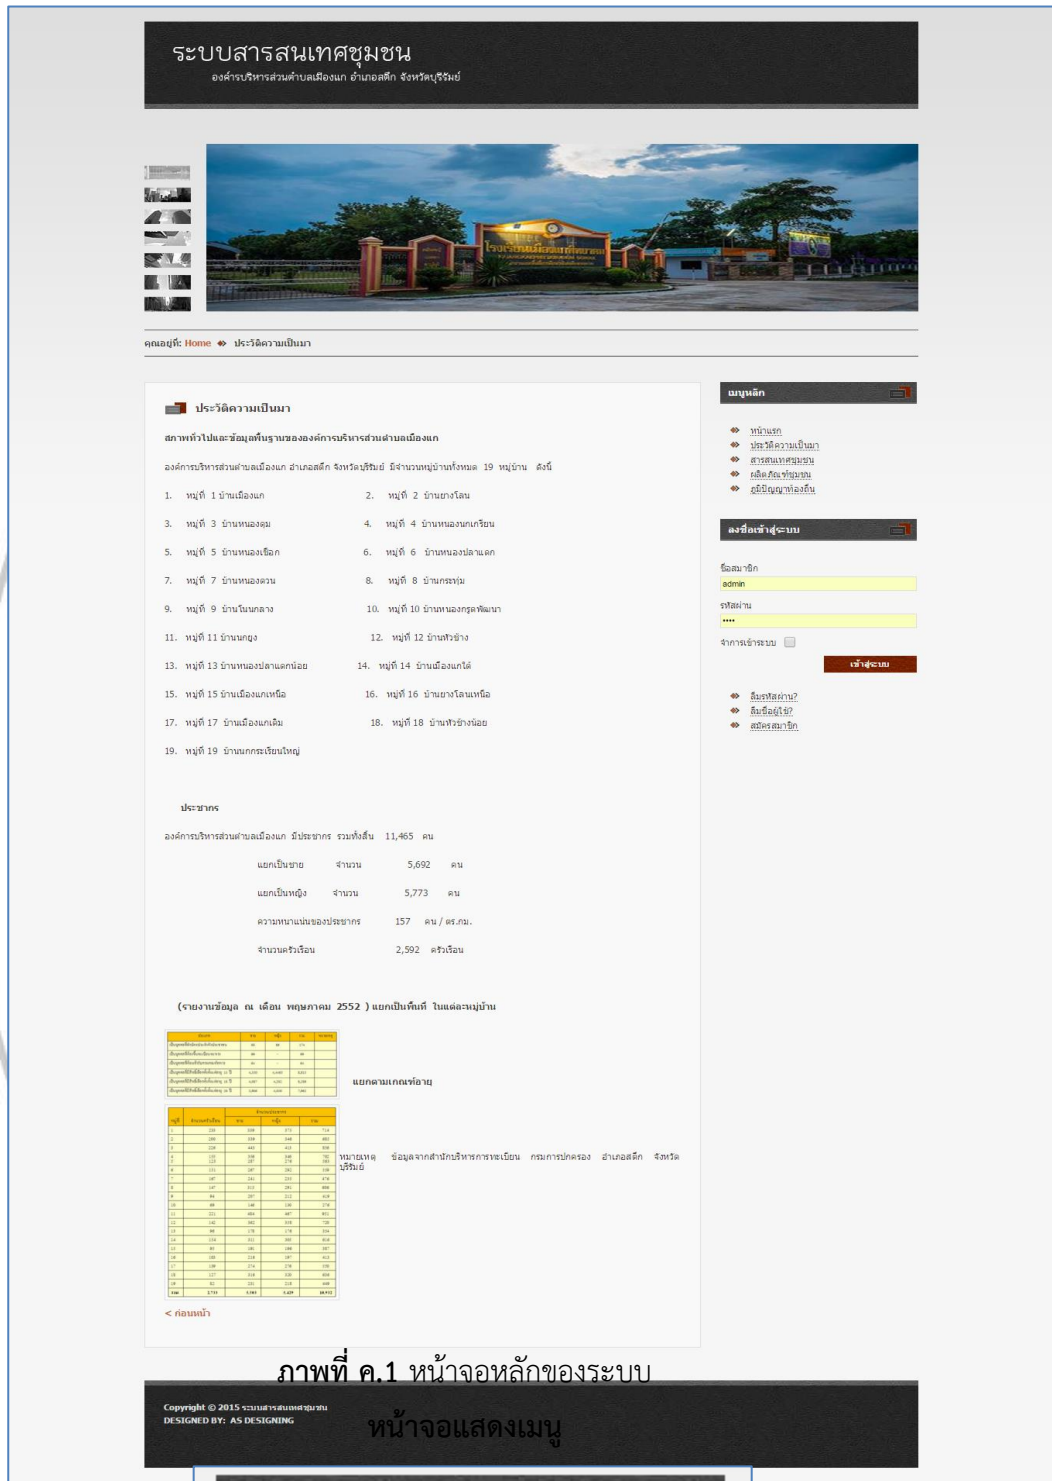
ระบบสารสนเทศชุมชน
องค์การบริหารส่วนตำบลเมืองแก อำเภอสตึก จังหวัดบุรีรัมย์

คุณอยู่ที่: Home ประวัติความเป็นมา

ประวัติความเป็นมา

สภาพทั่วไปและข้อมูลพื้นฐานขององค์การบริหารส่วนตำบลเมืองแก

องค์การบริหารส่วนตำบลเมืองแก อำเภอสตึก จังหวัดบุรีรัมย์ มีจำนวนหมู่บ้านทั้งหมด 19 หมู่บ้าน ดังนี้

1. หมู่ที่ 1 บ้านเมืองแก
2. หมู่ที่ 2 บ้านยางโลน
3. หมู่ที่ 3 บ้านหนองดุม
4. หมู่ที่ 4 บ้านหนองนกเกรียน
5. หมู่ที่ 5 บ้านหนองเชือก
6. หมู่ที่ 6 บ้านหนองปลาแดก
7. หมู่ที่ 7 บ้านหนองดวน
8. หมู่ที่ 8 บ้านกระทุ่ม
9. หมู่ที่ 9 บ้านโนนกลาง
10. หมู่ที่ 10 บ้านหนองกรูดพัฒนา
11. หมู่ที่ 11 บ้านนกยูง
12. หมู่ที่ 12 บ้านหัวช้าง
13. หมู่ที่ 13 บ้านหนองปลาแดกน้อย
14. หมู่ที่ 14 บ้านเมืองแกใต้
15. หมู่ที่ 15 บ้านเมืองแกเหนือ
16. หมู่ที่ 16 บ้านยางโลนเหนือ
17. หมู่ที่ 17 บ้านเมืองแกเดิม
18. หมู่ที่ 18 บ้านหัวช้างน้อย
19. หมู่ที่ 19 บ้านนกกระเรียนใหญ่

ประชากร

องค์การบริหารส่วนตำบลเมืองแก มีประชากร รวมทั้งสิ้น 11,465 คน

แยกเป็นชาย จำนวน 5,692 คน

แยกเป็นหญิง จำนวน 5,773 คน

ความหนาแน่นของประชากร 157 คน / ตร.กม.

จำนวนครัวเรือน 2,592 ครัวเรือน

(รายงานข้อมูล ณ เดือน พฤษภาคม 2552 ) แยกเป็นพื้นที่ ในแต่ละหมู่บ้าน

แยกตามเกณฑ์อายุ

หมายเหตุ ข้อมูลจากสำนักบริหารการทะเบียน กรมการปกครอง อำเภอสตึก จังหวัดบุรีรัมย์

< ก่อนหน้า

เมนูหลัก
หน้าแรก
ประวัติความเป็นมา
สารสนเทศชุมชน
ผลิตภัณฑ์ชุมชน
ภูมิปัญญาท้องถิ่น

ลงชื่อเข้าสู่ระบบ
ชื่อสมาชิก
admin
รหัสผ่าน
••••
จำการเข้าระบบ
เข้าสู่ระบบ
ลืมรหัสผ่าน?
ลืมชื่อผู้ใช้?
สมัครสมาชิก

ภาพที่ ค.1 หน้าจอหลักของระบบ

Copyright © 2015 ระบบสารสนเทศชุมชน
DESIGNED BY: AS DESIGNING

หน้าจอแสดงเมนู